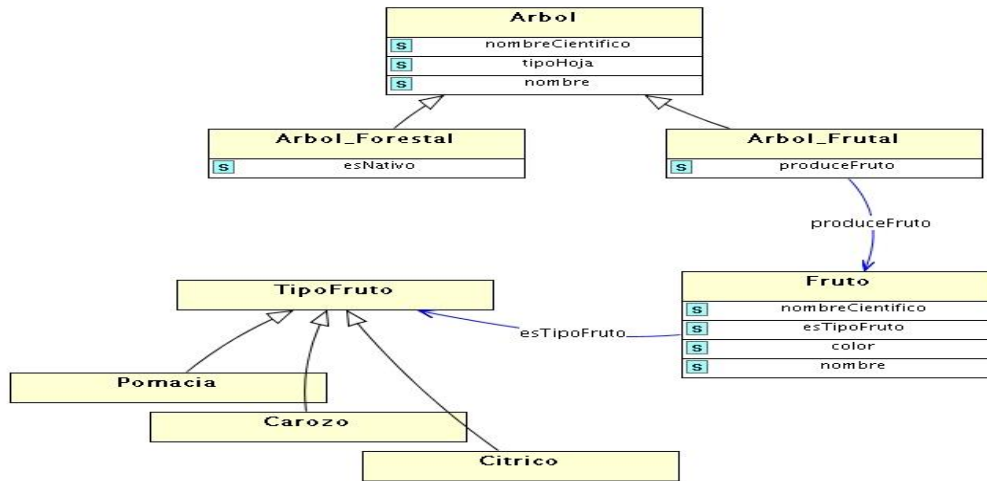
Arbol
S nombreCientifico
S tipoHoja
S nombre

Arbol_Forestal
S esNativo

Arbol_Frutal
S produceFruto

produceFruto

Fruto
S nombreCientifico
S esTipoFruto
S color
S nombre

esTipoFruto

TipoFruto

Pomacia

Carozo

Citrico